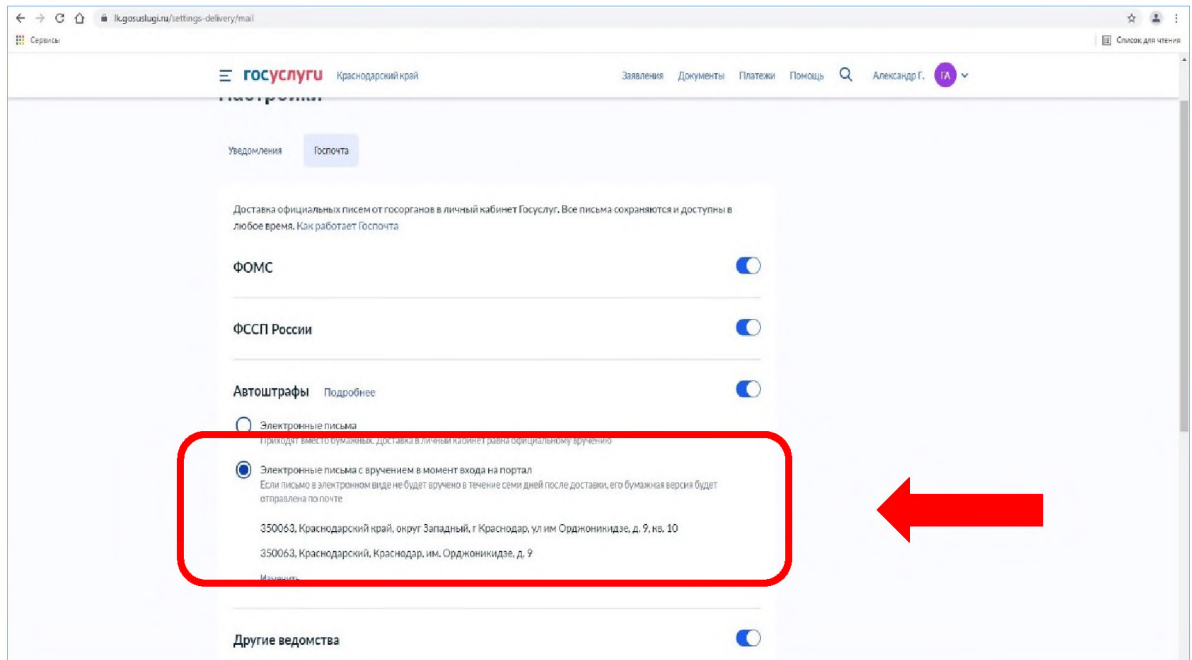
lk.gosuslugi.ru/settings-delivery/mail

Сервисы

Список для чтения

госуслуги Краснодарский край

Заявления Документы Платежи Помощь

Александр Г. ГА

Настройки

Уведомления Госпочта

Доставка официальных писем от госорганов в личный кабинет Госуслуг. Все письма сохраняются и доступны в любое время. Как работает Госпочта

ФОМС

ФССП России

Автоштрафы Подробнее

Электронные письма
Приходят вместо бумажных. Доставка в личный кабинет равна официальному вручению

Электронные письма с вручением в момент входа на портал
Если письмо в электронном виде не будет вручено в течение семи дней после доставки, его бумажная версия будет отправлена по почте

350063, Краснодарский край, округ Западный, г Краснодар, ул им Орджоникидзе, д. 9, кв. 10

350063, Краснодарский, Краснодар, им. Орджоникидзе, д. 9

Изменить

Другие ведомства